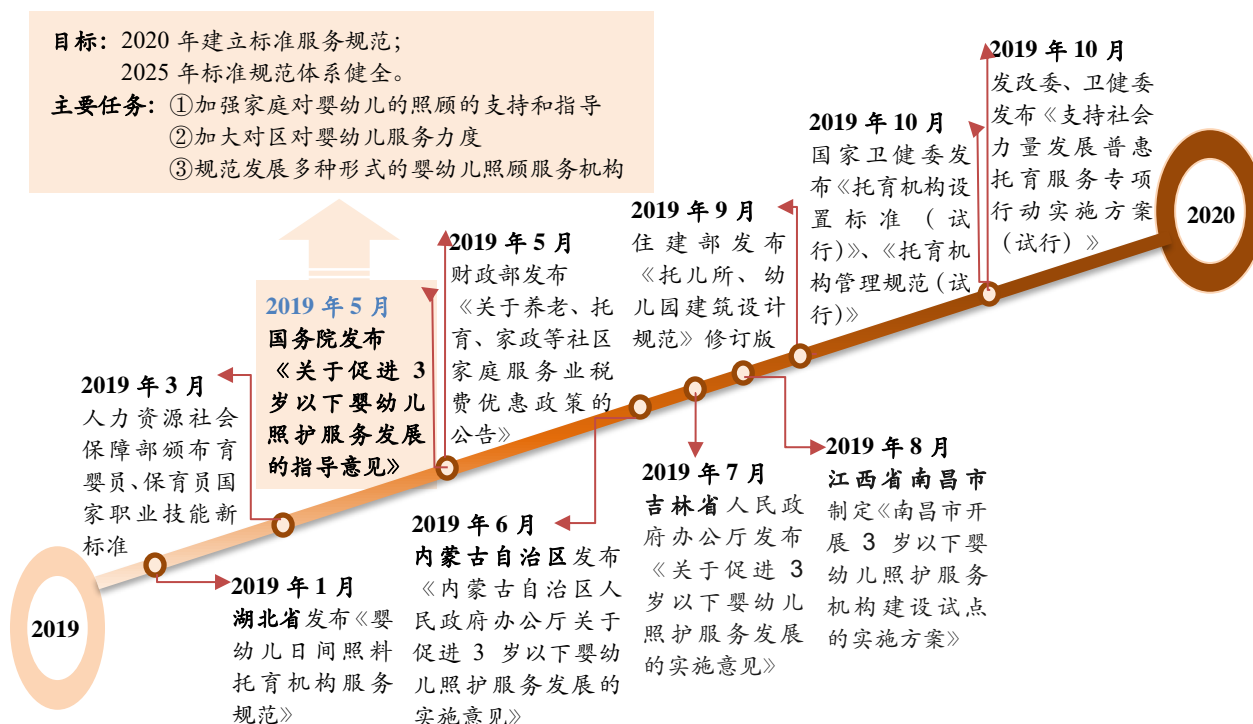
目标：2020 年建立标准服务规范；
2025 年标准规范体系健全。
主要任务：①加强家庭对婴幼儿的照顾的支持和指导
②加大对区对婴幼儿服务力度
③规范发展多种形式的婴幼儿照顾服务机构

2019 年 5 月
国务院发布
《关于促进 3 岁以下婴幼儿照护服务发展的指导意见》

2019 年 3 月
人力资源社会保障部颁布育婴员、保育员国家职业技能新标准

2019 年 1 月
湖北省发布《婴幼儿日间照料托育机构服务规范》

2019 年 5 月
财政部发布《关于养老、托育、家政等社区家庭服务业税费优惠政策的公告》

2019 年 6 月
内蒙古自治区发布《内蒙古自治区人民政府办公厅关于促进 3 岁以下婴幼儿照护服务发展的实施意见》

2019 年 9 月
住建部发布《托儿所、幼儿园建筑设计规范》修订版

2019 年 7 月
吉林省人民政府办公厅发布《关于促进 3 岁以下婴幼儿照护服务发展的实施意见》

2019 年 8 月
江西省南昌市制定《南昌市开展 3 岁以下婴幼儿照护服务机构建设试点的实施方案》

2019 年 10 月
国家卫健委发布《托育机构设置标准（试行）》、《托育机构管理规范（试行）》

2019 年 10 月
发改委、卫健委发布《支持社会力量发展普惠托育服务专项行动实施方案（试行）》

2019

2020